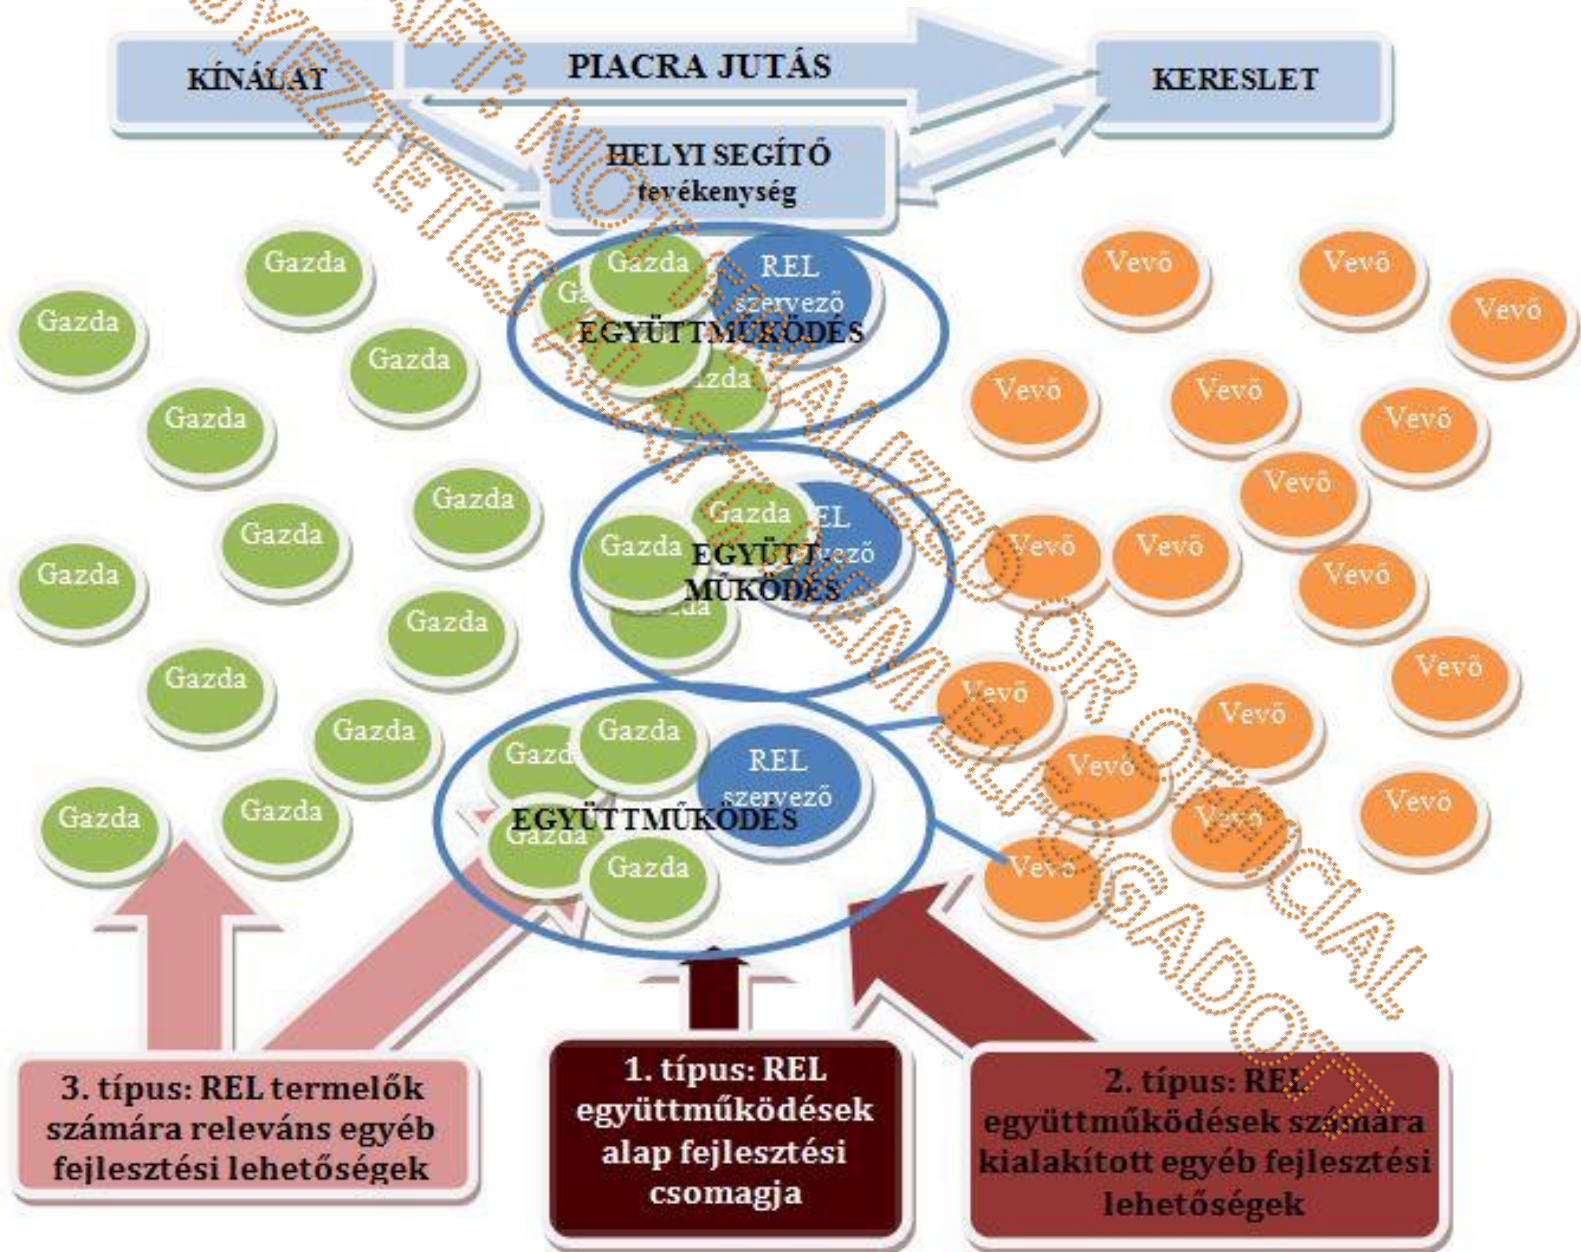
KÍNÁLAT

PIACRA JUTÁS

KERESLET

HELYI SEGÍTŐ tevékenység

Gazda
Gazda
Gazda
Gazda
Gazda
Gazda
Gazda
Gazda
Gazda
Gazda
Gazda
Gazda
Gazda

Gazda
REL szervező
EGYÜTTMŰKÖDÉS

Gazda
REL
EGYÜTTMŰKÖDÉS

Gazda
Gazda
REL szervező
EGYÜTTMŰKÖDÉS
Gazda

Vevő
Vevő
Vevő
Vevő
Vevő
Vevő
Vevő
Vevő
Vevő
Vevő
Vevő
Vevő
Vevő
Vevő
Vevő
Vevő
Vevő

3. típus: REL termelők számára releváns egyéb fejlesztési lehetőségek

1. típus: REL együttműködések alap fejlesztési csomagja

2. típus: REL együttműködések számára kialakított egyéb fejlesztési lehetőségek

NFT: MOTIVÁLT, NEM ELFOGADOTT
EGYÜTTMŰKÖDÉS
NOT OFFICIAL